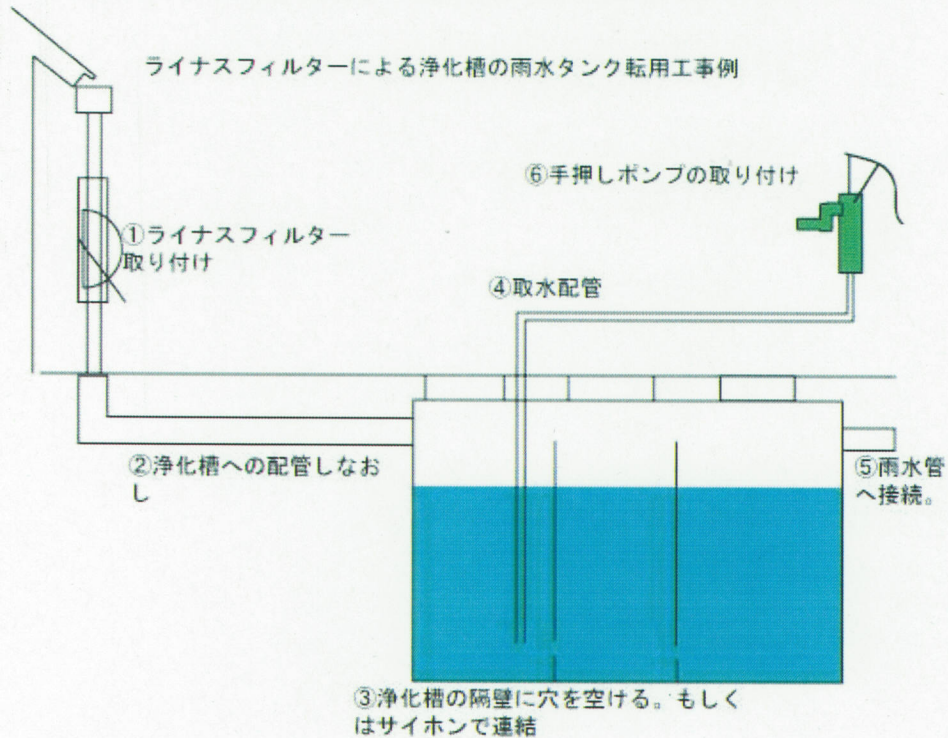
ライナスフィルターによる浄化槽の雨水タンク転用工事例

⑥手押しポンプの取り付け

①ライナスフィルター取り付け

④取水配管

②浄化槽への配管しなおし

⑤雨水管へ接続。

③浄化槽の隔壁に穴を空ける。もしくはサイホンで連結